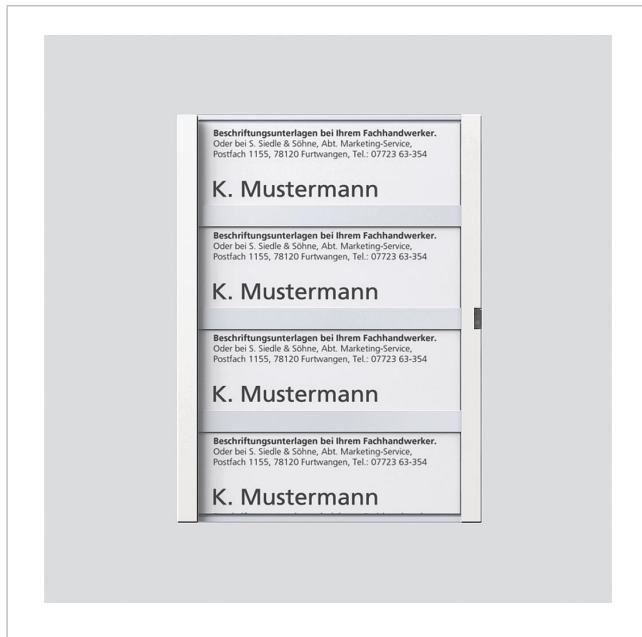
Beschriftungsunterlagen bei Ihrem Fachhandwerker.
Oder bei S. Siedle & Söhne, Abt. Marketing-Service, Postfach 1155, 78120 Furtwangen, Tel.: 07723 63-354

K. Mustermann

Beschriftungsunterlagen bei Ihrem Fachhandwerker.
Oder bei S. Siedle & Söhne, Abt. Marketing-Service, Postfach 1155, 78120 Furtwangen, Tel.: 07723 63-354

K. Mustermann

Beschriftungsunterlagen bei Ihrem Fachhandwerker.
Oder bei S. Siedle & Söhne, Abt. Marketing-Service, Postfach 1155, 78120 Furtwangen, Tel.: 07723 63-354

K. Mustermann

Beschriftungsunterlagen bei Ihrem Fachhandwerker.
Oder bei S. Siedle & Söhne, Abt. Marketing-Service, Postfach 1155, 78120 Furtwangen, Tel.: 07723 63-354

K. Mustermann